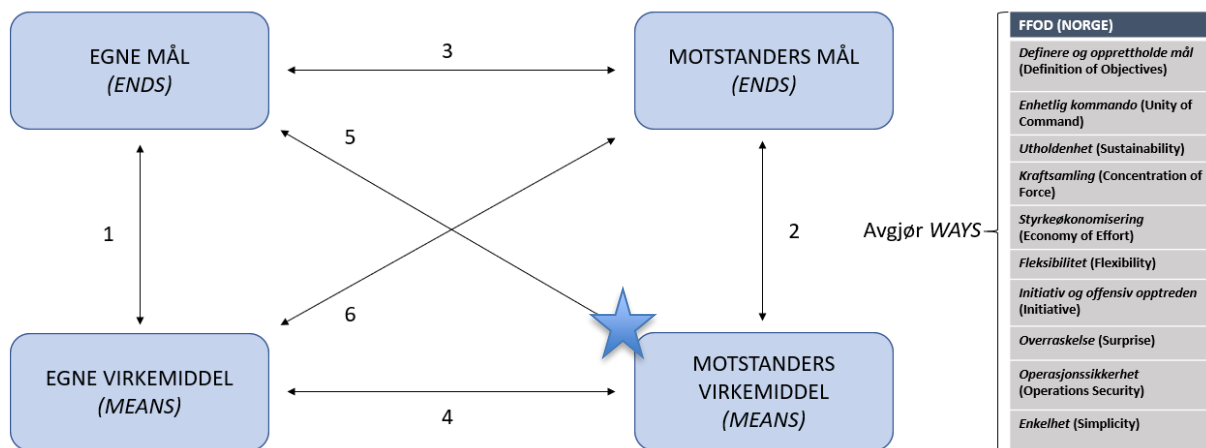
EGNE MÅL
*(ENDS)*

3

MOTSTANDERS MÅL
*(ENDS)*

5

1

2

Avgjør *WAYS*

6

EGNE VIRKEMIDDEL
*(MEANS)*

4

MOTSTANDERS VIRKEMIDDEL
*(MEANS)*

FFOD (NORGE)

*Definere og opprettholde mål* (Definition of Objectives)

*Enhetlig kommando* (Unity of Command)

*Utholdenhet* (Sustainability)

*Kraftsamling* (Concentration of Force)

*Styrkeøkonomisering* (Economy of Effort)

*Fleksibilitet* (Flexibility)

*Initiativ og offensiv opptreden* (Initiative)

*Overraskelse* (Surprise)

*Operasjonssikkerhet* (Operations Security)

*Enkelhet* (Simplicity)